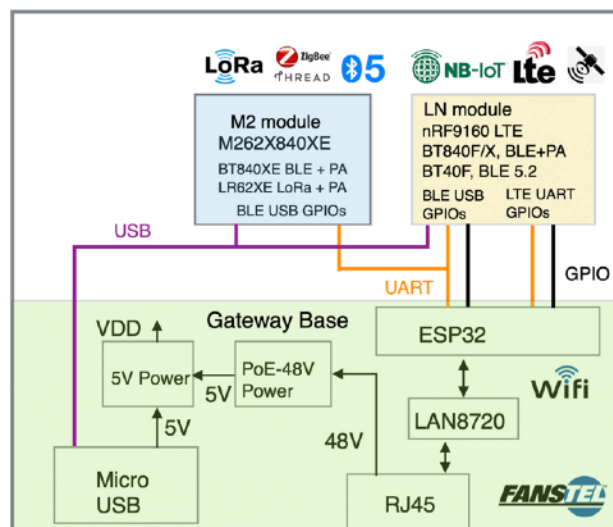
LoRa ZigBee THREAD 5 NB-IoT Lte

M2 module
M262X840XE
BT840XE BLE + PA
LR62XE LoRa + PA
BLE USB GPIOs

LN module
nRF9160 LTE
BT840F/X, BLE+PA
BT40F, BLE 5.2
BLE USB GPIOs
LTE UART GPIOs

USB

UART

GPIO

Gateway Base

VDD

5V Power

5V

PoE-48V Power

ESP32

Wifi

LAN8720

48V

5V

Micro USB

RJ45

FANSTEL